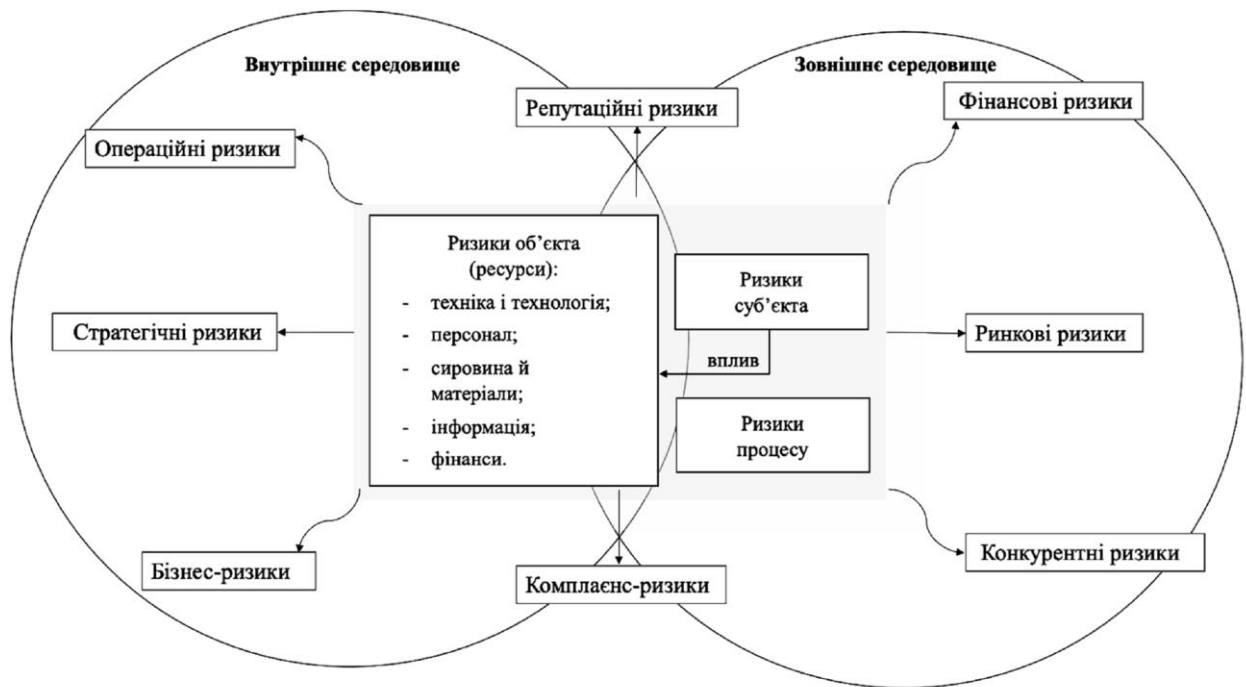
Внутрішнє середовище

Зовнішнє середовище

Репутаційні ризики

Фінансові ризики

Операційні ризики

Ризики об’єкта (ресурси):
- техніка і технологія;
- персонал;
- сировина й матеріали;
- інформація;
- фінанси.

Ризики суб’єкта

вплив

Ризики процесу

Стратегічні ризики

Ринкові ризики

Бізнес-ризики

Комплаєнс-ризики

Конкурентні ризики